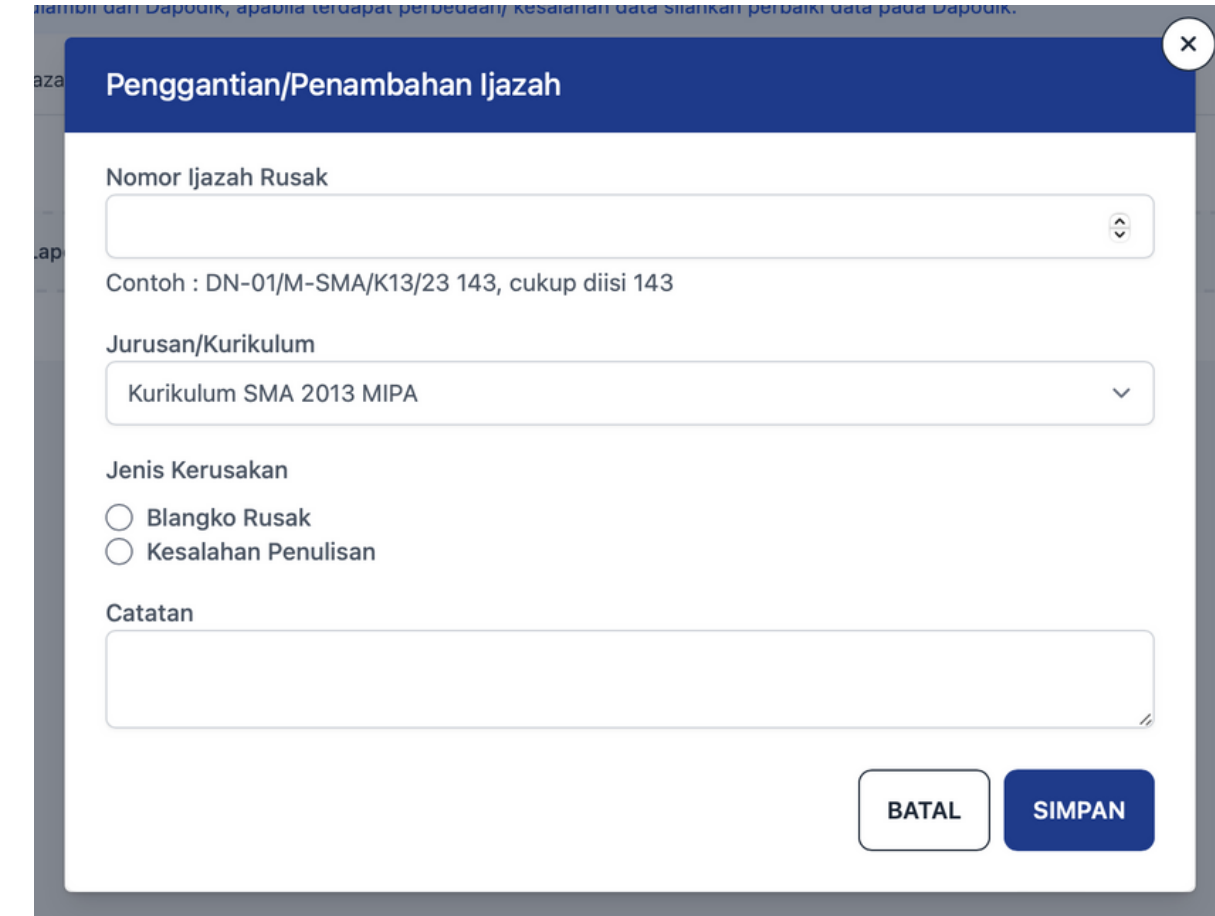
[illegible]diambil dari Dapodik, apabila terdapat perbedaan/ kesalahan data silahkan perbaiki data pada Dapodik.

aza

Lap

×

Penggantian/Penambahan Ijazah

Nomor Ijazah Rusak

Contoh : DN-01/M-SMA/K13/23 143, cukup diisi 143

Jurusan/Kurikulum

Kurikulum SMA 2013 MIPA

Jenis Kerusakan

Blangko Rusak
Kesalahan Penulisan

Catatan

BATAL SIMPAN